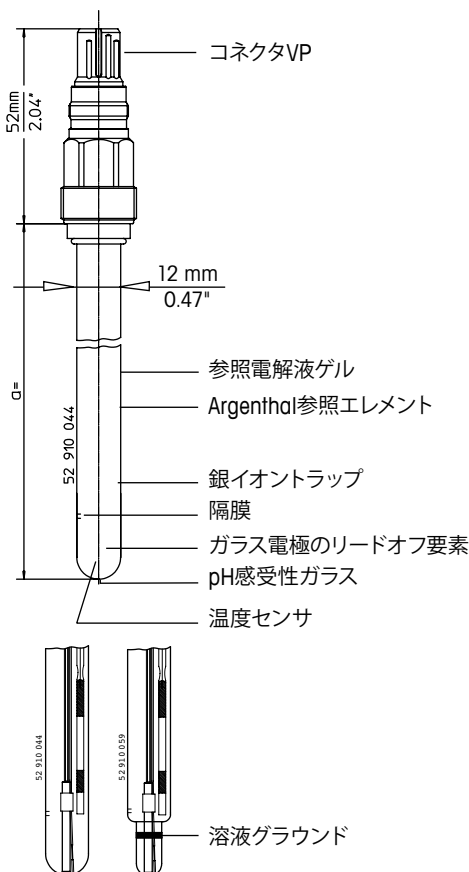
52mm
2.04"

コネクタVP

12 mm
0.47"

a=

52 910 044

参照電解液ゲル
Argenthal参照エレメント
銀イオントラップ
隔膜
ガラス電極のリードオフ要素
pH感受性ガラス
温度センサ

52 910 044

52 910 059

溶液グラウンド